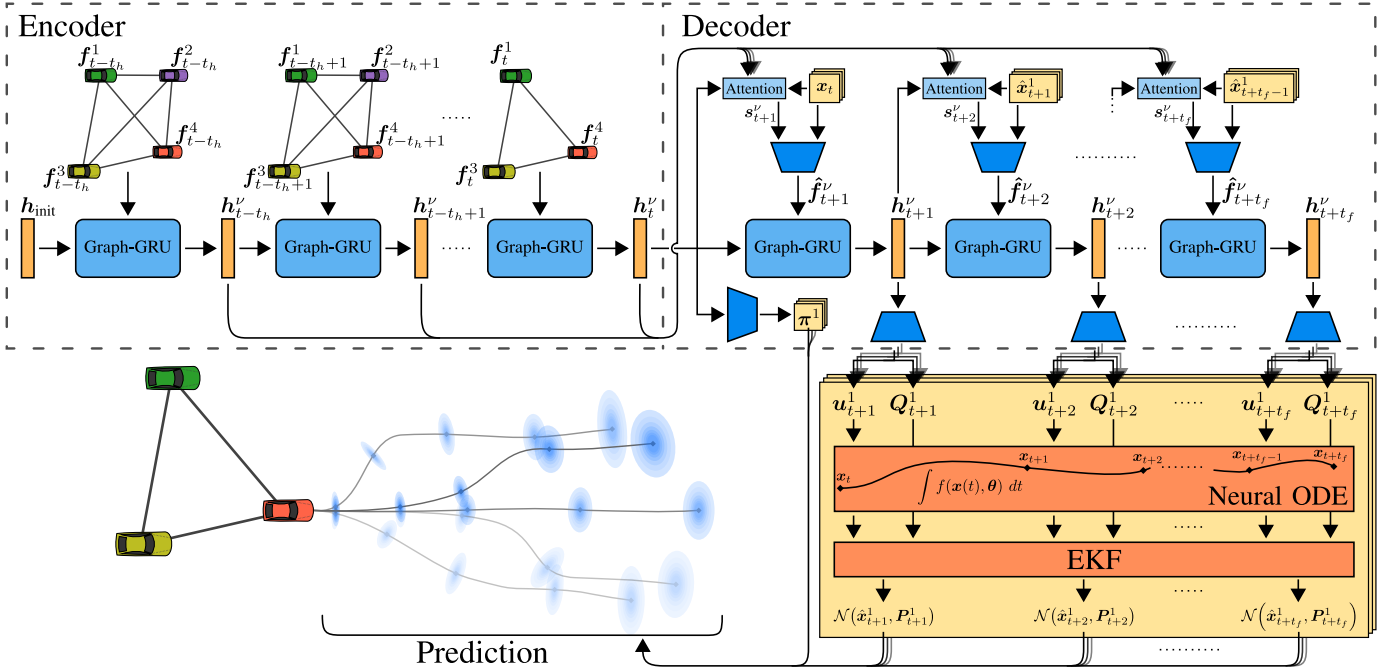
Encoder

$\boldsymbol{f}^1_{t-t_h}$ $\boldsymbol{f}^2_{t-t_h}$ $\boldsymbol{f}^4_{t-t_h}$ $\boldsymbol{f}^3_{t-t_h}$

$\boldsymbol{f}^1_{t-t_h+1}$ $\boldsymbol{f}^2_{t-t_h+1}$ $\boldsymbol{f}^4_{t-t_h+1}$ $\boldsymbol{f}^3_{t-t_h+1}$

.....

$\boldsymbol{f}^1_{t}$ $\boldsymbol{f}^4_{t}$ $\boldsymbol{f}^3_{t}$

$\boldsymbol{h}_{\text{init}}$ Graph-GRU $\boldsymbol{h}^{\nu}_{t-t_h}$ Graph-GRU $\boldsymbol{h}^{\nu}_{t-t_h+1}$ ..... Graph-GRU $\boldsymbol{h}^{\nu}_{t}$

Decoder

Attention $\boldsymbol{x}_t$ $\boldsymbol{s}^{\nu}_{t+1}$ Attention $\hat{\boldsymbol{x}}^1_{t+1}$ $\boldsymbol{s}^{\nu}_{t+2}$ Attention $\hat{\boldsymbol{x}}^1_{t+t_f-1}$ $\boldsymbol{s}^{\nu}_{t+t_f}$

$\hat{\boldsymbol{f}}^{\nu}_{t+1}$ $\hat{\boldsymbol{f}}^{\nu}_{t+2}$ .......... $\hat{\boldsymbol{f}}^{\nu}_{t+t_f}$

Graph-GRU $\boldsymbol{h}^{\nu}_{t+1}$ Graph-GRU $\boldsymbol{h}^{\nu}_{t+2}$ ..... Graph-GRU $\boldsymbol{h}^{\nu}_{t+t_f}$

$\boldsymbol{\pi}^1$ ..........

$\boldsymbol{u}^1_{t+1}$ $\boldsymbol{Q}^1_{t+1}$ $\boldsymbol{u}^1_{t+2}$ $\boldsymbol{Q}^1_{t+2}$ ..... $\boldsymbol{u}^1_{t+t_f}$ $\boldsymbol{Q}^1_{t+t_f}$

$\boldsymbol{x}_t$ $\boldsymbol{x}_{t+1}$ $\boldsymbol{x}_{t+2}$ ....... $\boldsymbol{x}_{t+t_f-1}$ $\boldsymbol{x}_{t+t_f}$

$\int f(\boldsymbol{x}(t),\boldsymbol{\theta})\ dt$

Neural ODE

.....

EKF

.....

$\mathcal{N}(\hat{\boldsymbol{x}}^1_{t+1},\boldsymbol{P}^1_{t+1})$ $\mathcal{N}(\hat{\boldsymbol{x}}^1_{t+2},\boldsymbol{P}^1_{t+2})$ $\mathcal{N}(\hat{\boldsymbol{x}}^1_{t+t_f},\boldsymbol{P}^1_{t+t_f})$

..........

Prediction